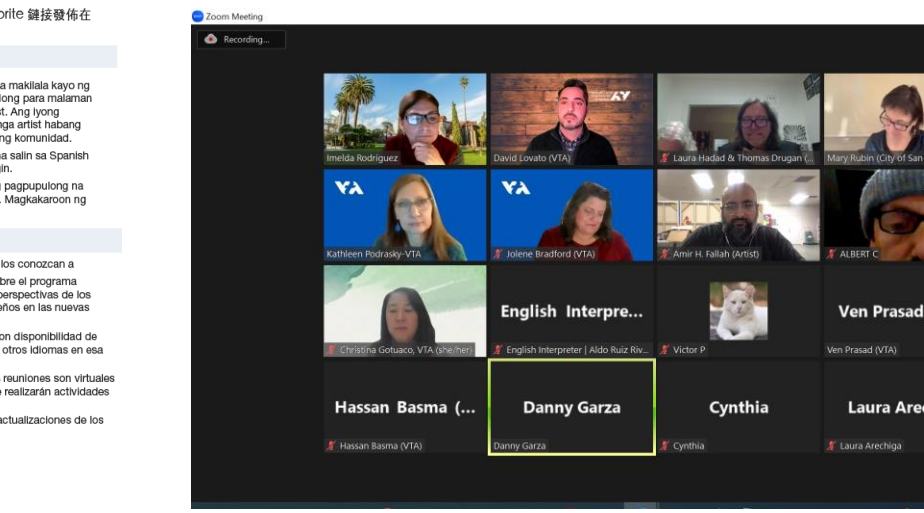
brite 鏈接發佈在

a makilala kayo ng
long para malaman
t. Ang iyong
ga artist habang
ng komunidad.

a salin sa Spanish
in.

pagpupulong na
. Magkakaroon ng

los conozcan a
bre el programa
perspectivas de los
ños en las nuevas

on disponibilidad de
otros idiomas en esa

reuniones son virtuales
e realizarán actividades

actualizaciones de los

Zoom Meeting

Recording...

Imelda Rodriguez

David Lovato (VTA)

Laura Hadad & Thomas Drugan (...

Mary Rubin (City of San

Kathleen Podrasky-VTA

Jolene Bradford (VTA)

Amir H. Fallah (Artist)

ALBERT C

Christina Gotuaco, VTA (she/her)

English Interpre...

English Interpreter | Aldo Ruiz Riv...

Victor P

Ven Prasad

Ven Prasad (VTA)

Hassan Basma (...

Hassan Basma (VTA)

Danny Garza

Danny Garza

Cynthia

Cynthia

Laura Are

Laura Arechiga